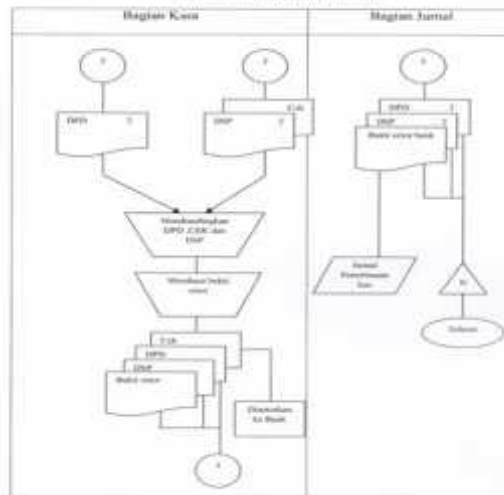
Bagian Kasa

Bagian Jurnal

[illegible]

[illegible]

DPD 2

Cek

DSP 2

Membandingkan DPD, CEK dan DSP

Membuat bukti setor

Cek

DPD

DSP

Bukti setor

Diserahkan ke Bank

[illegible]

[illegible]

DPD 2

DSP 2

Bukti setor bank

Jurnal Penerimaan Kas

N

Selesai